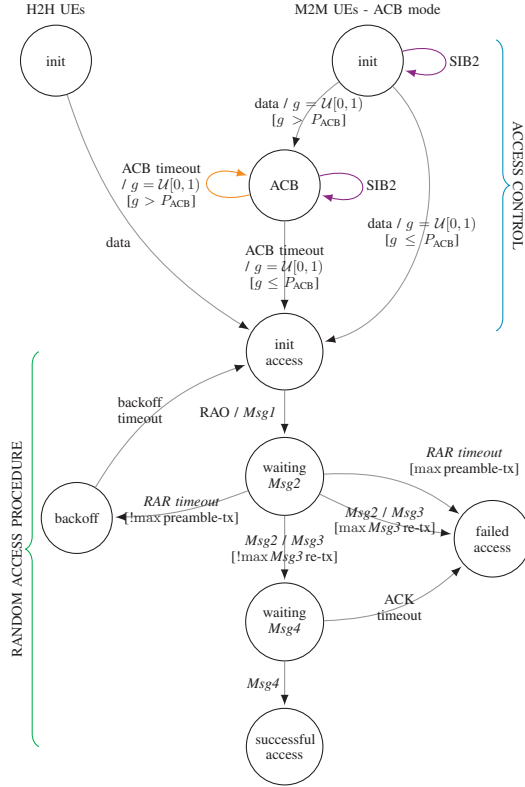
H2H UEs

M2M UEs - ACB mode

init

init

SIB2

data / $g = \mathcal{U}[0,1)$ $[g > P_{\text{ACB}}]$

ACCESS CONTROL

ACB timeout / $g = \mathcal{U}[0,1)$ $[g > P_{\text{ACB}}]$

ACB

SIB2

data

data / $g = \mathcal{U}[0,1)$ $[g \leq P_{\text{ACB}}]$

ACB timeout / $g = \mathcal{U}[0,1)$ $[g \leq P_{\text{ACB}}]$

init access

backoff timeout

RAO / *Msg1*

RANDOM ACCESS PROCEDURE

*RAR timeout* [max preamble-tx]

waiting *Msg2*

backoff

*RAR timeout* [!max preamble-tx]

*Msg2* / *Msg3* [max *Msg3* re-tx]

failed access

*Msg2* / *Msg3* [!max *Msg3* re-tx]

ACK timeout

waiting *Msg4*

*Msg4*

successful access